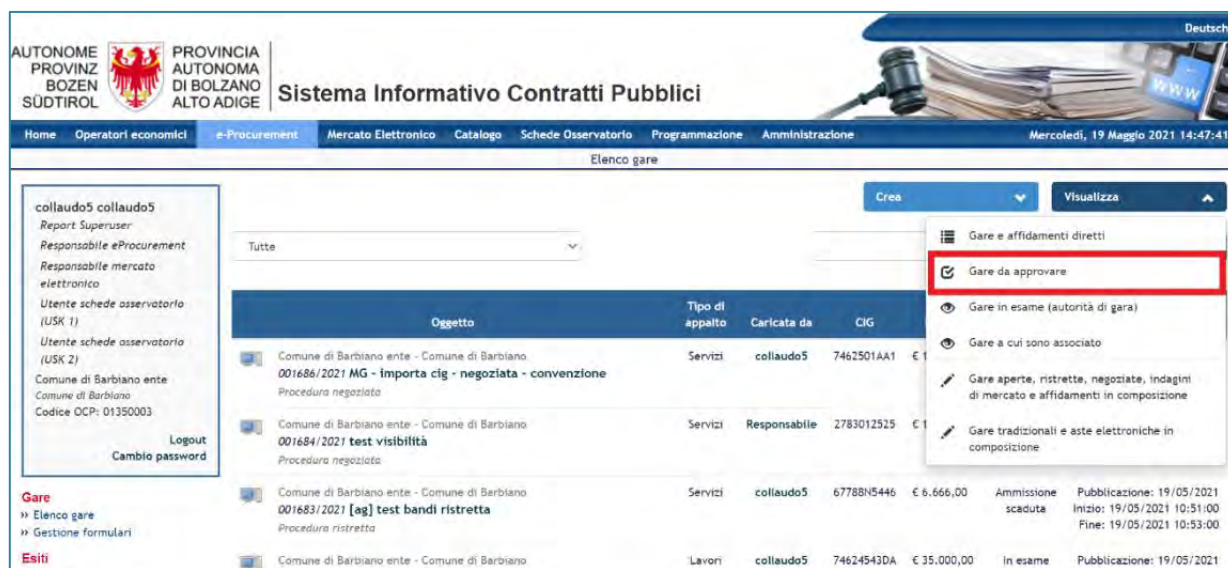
Deutsch

AUTONOME PROVINZ BOZEN SÜDTIROL

PROVINCIA AUTONOMA DI BOLZANO ALTO ADIGE

Sistema Informativo Contratti Pubblici

WWW

Home Operatori economici e-Procurement Mercato Elettronico Catalogo Schede Osservatorio Programmazione Amministrazione Mercoledì, 19 Maggio 2021 14:47:41

Elenco gare

collaudo5 collaudo5
Report Superuser
Responsabile eProcurement
Responsabile mercato elettronico
Utente schede osservatorio (USK 1)
Utente schede osservatorio (USK 2)
Comune di Barbiano ente
Comune di Barbiano
Codice OCP: 01350003

Logout
Cambio password

Gare
» Elenco gare
» Gestione formulari

Esiti

Crea

Visualizza

Tutte

Gare e affidamenti diretti
Gare da approvare
Gare in esame (autorità di gara)
Gare a cui sono associato
Gare aperte, ristrette, negoziate, indagini di mercato e affidamenti in composizione
Gare tradizionali e aste elettroniche in composizione

| Oggetto | Tipo di appalto | Caricata da | CIG | | | |
|---|---|---|---|---|---|---|
| Comune di Barbiano ente - Comune di Barbiano 001686/2021 MG - importa cig - negoziata - convenzione Procedura negoziata | Servizi | collaudo5 | 7462501AA1 | € 1 | | |
| Comune di Barbiano ente - Comune di Barbiano 001684/2021 test visibilità Procedura negoziata | Servizi | Responsabile | 2783012525 | € 1 | | |
| Comune di Barbiano ente - Comune di Barbiano 001683/2021 [ag] test bandi ristretta Procedura ristretta | Servizi | collaudo5 | 67788N5446 | € 6.666,00 | Ammissione scaduta | Pubblicazione: 19/05/2021 Inizio: 19/05/2021 10:51:00 Fine: 19/05/2021 10:53:00 |
| Comune di Barbiano ente - Comune di Barbiano | Lavori | collaudo5 | 74624543DA | € 35.000,00 | In esame | Pubblicazione: 19/05/2021 |